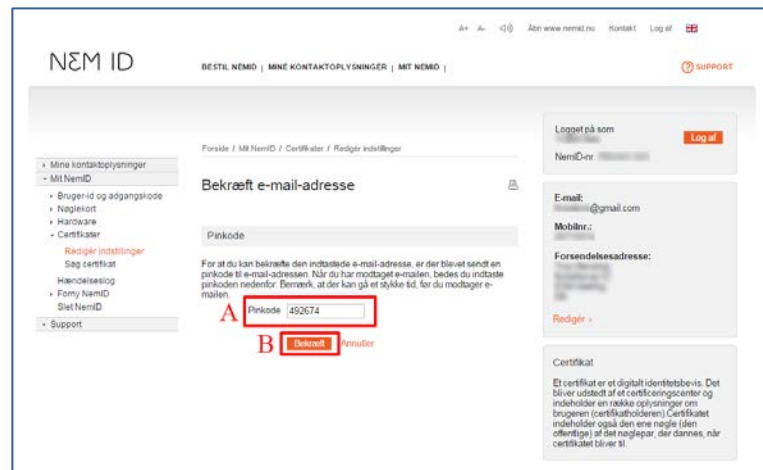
A+ A- Åbn www.nemid.nu Kontakt Log af

NEM ID

BESTIL NEMID | MINE KONTAKTOPLYSNINGER | MIT NEMID |

SUPPORT

Forside / Mit NemID / Certifikater / Redigér indstillinger

Bekræft e-mail-adresse

Pinkode

For at du kan bekræfte den indtastede e-mail-adresse, er der blevet sendt en pinkode til e-mail-adressen. Når du har modtaget e-mailen, bedes du indtaste pinkoden nedenfor. Bemærk, at der kan gå et stykke tid, før du modtager e-mailen.

A Pinkode 492674

B Bekræft Annuller

- Mine kontaktoplysninger
- Mit NemID
- Bruger-id og adgangskode
- Nøglekort
- Hardware
- Certifikater
Redigér indstillinger
Søg certifikat
Hændelseslog
- Forny NemID
Slet NemID
- Support

Logget på som
Log af
NemID-nr. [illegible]

E-mail:
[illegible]@gmail.com
Mobilnr.:
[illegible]
Forsendelsesadresse:
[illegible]
Redigér ›

Certifikat
Et certifikat er et digitalt identitetsbevis. Det bliver udstedt af et certificeringscenter og indeholder en række oplysninger om brugeren (certifikatholderen). Certifikatet indeholder også den ene nøgle (den offentlige) af det nøglepar, der dannes, når certifikatet bliver til.